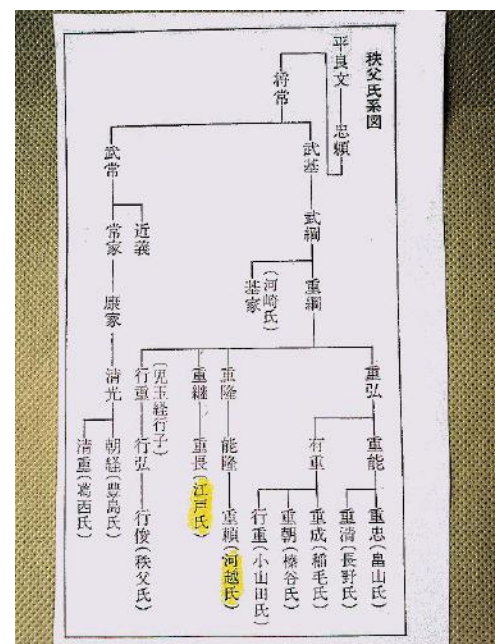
秩父氏系図

平良文
忠頼
将常
武基
武常
近義
常家
康家
清光
清重（葛西氏）
朝経（豊島氏）
武綱
基家（河崎氏）
重綱
行重（児玉経行子）
行弘
行俊（秩父氏）
重継
重長（江戸氏）
重隆
能隆
重頼（河越氏）
重弘
有重
行重（小山田氏）
重朝（榛谷氏）
重成（稲毛氏）
重能
重清（長野氏）
重忠（畠山氏）